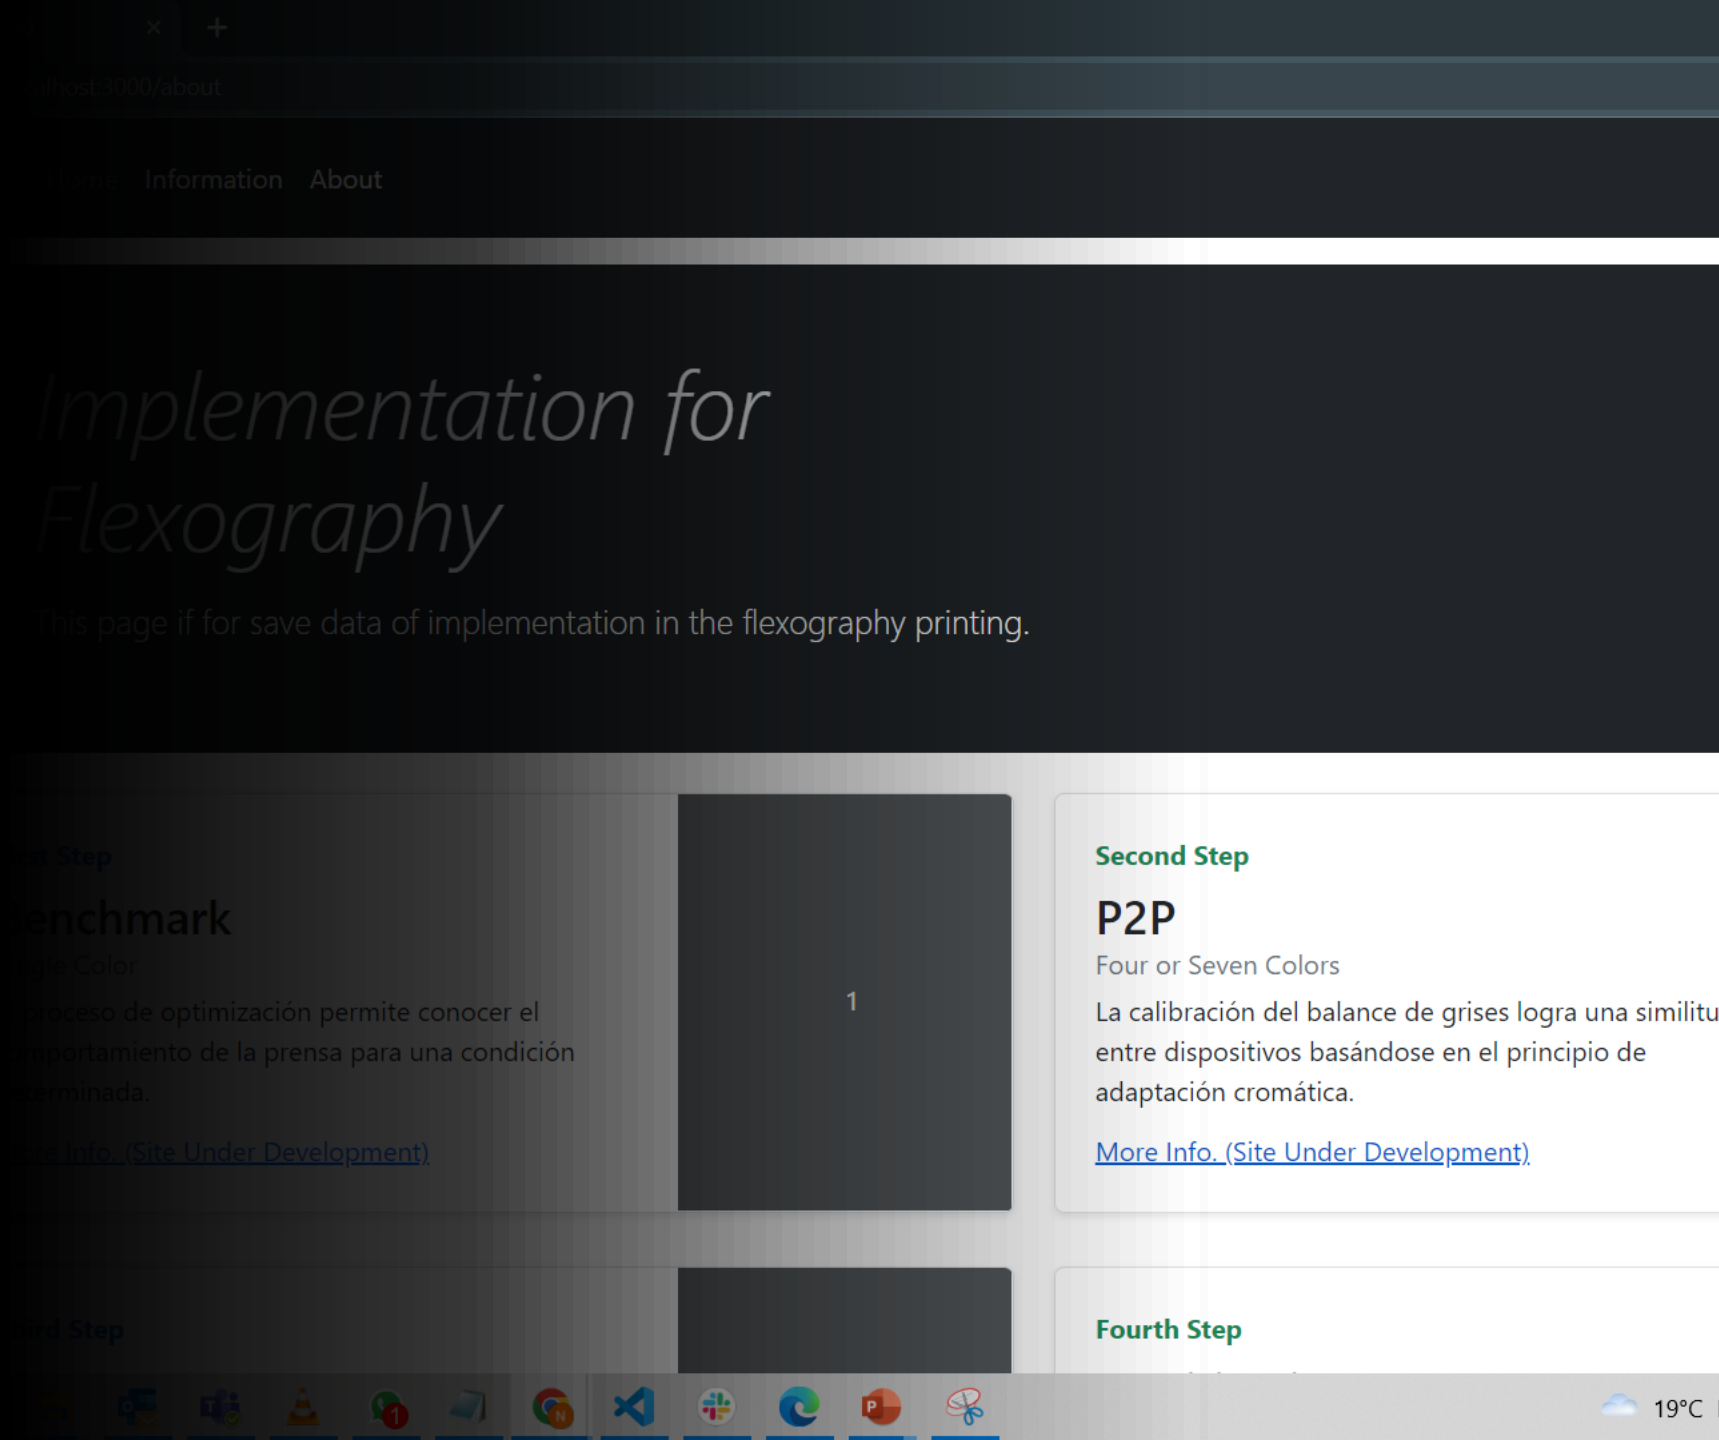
×  +

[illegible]lhost:3000/about

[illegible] Information About

Implementation for Flexography

This page if for save data of implementation in the flexography printing.

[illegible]st Step

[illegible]enchmark

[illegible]gle Color

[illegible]roceso de optimización permite conocer el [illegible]mportamiento de la prensa para una condición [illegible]erminada.

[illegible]re Info. (Site Under Development)

1

Second Step

P2P

Four or Seven Colors

La calibración del balance de grises logra una similitu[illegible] entre dispositivos basándose en el principio de adaptación cromática.

More Info. (Site Under Development)

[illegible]rd Step

Fourth Step

1

19°C